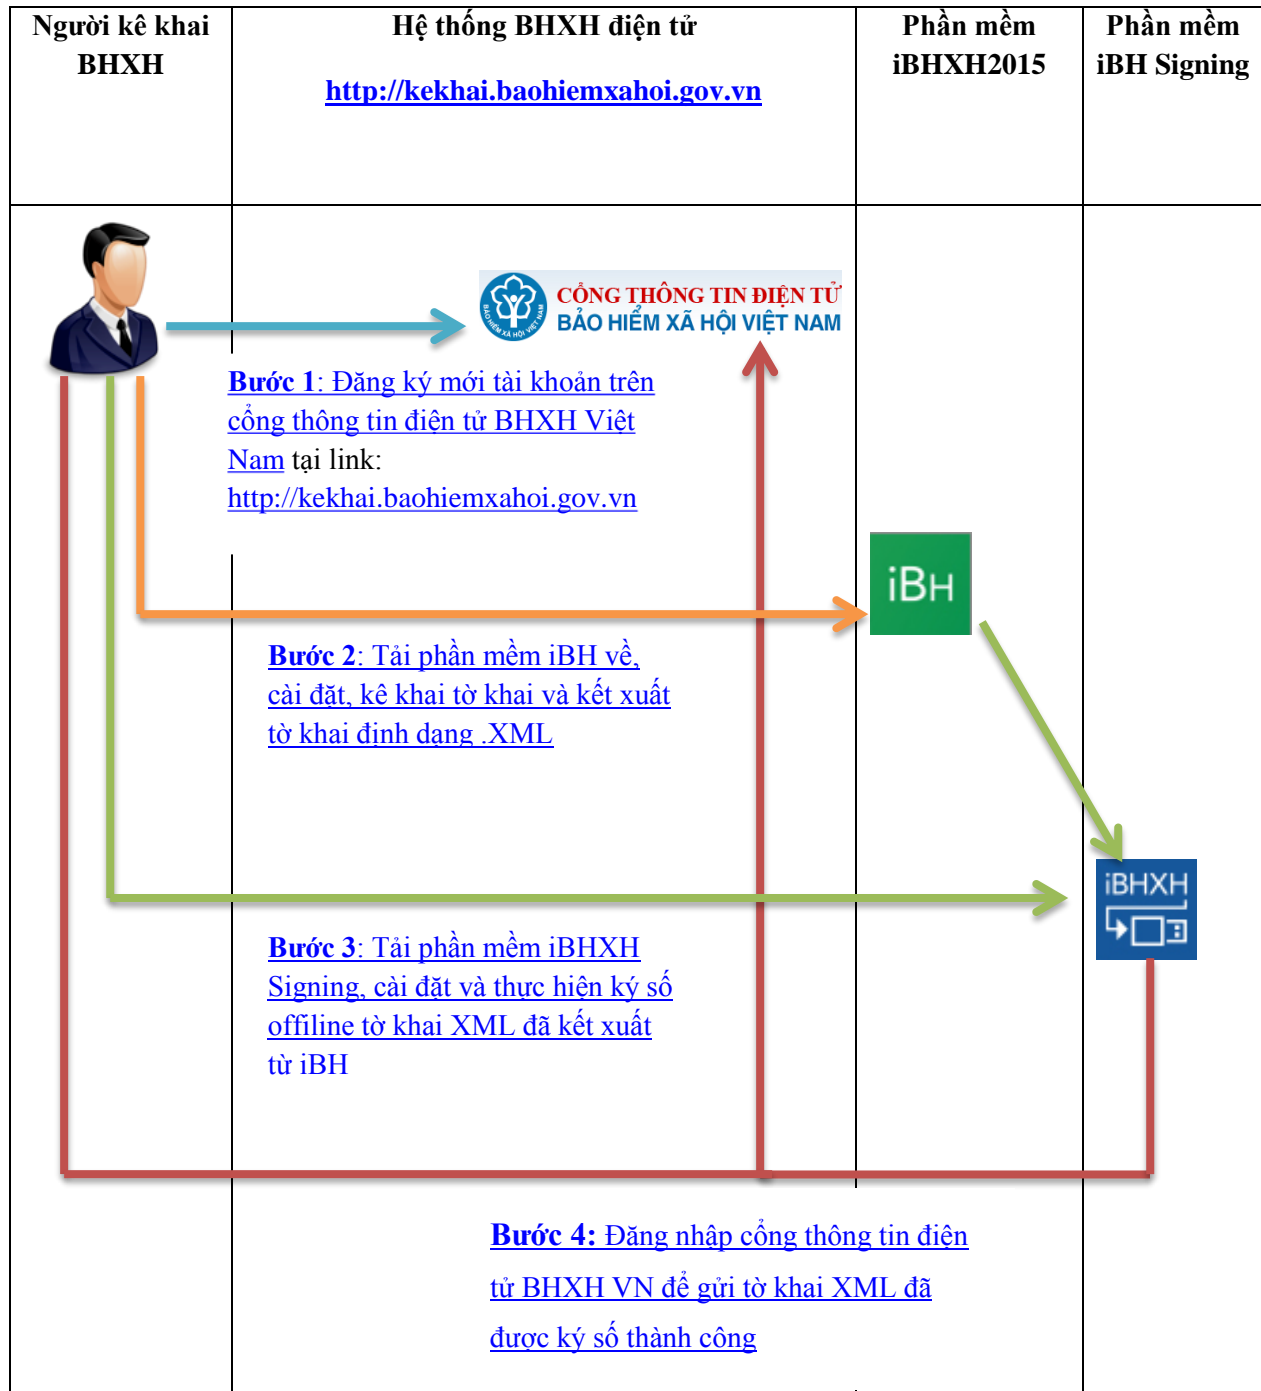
| Người kê khai BHXH | Hệ thống BHXH điện tử http://kekhai.baohiemxahoi.gov.vn | Phần mềm iBHXH2015 | Phần mềm iBH Signing |
|---|---|---|---|

CỔNG THÔNG TIN ĐIỆN TỬ
BẢO HIỂM XÃ HỘI VIỆT NAM

BẢO HIỂM XÃ HỘI VIỆT NAM

Bước 1: Đăng ký mới tài khoản trên cổng thông tin điện tử BHXH Việt Nam tại link: http://kekhai.baohiemxahoi.gov.vn

iBH

Bước 2: Tải phần mềm iBH về, cài đặt, kê khai tờ khai và kết xuất tờ khai định dạng .XML

iBHXH

Bước 3: Tải phần mềm iBHXH Signing, cài đặt và thực hiện ký số offiline tờ khai XML đã kết xuất từ iBH

Bước 4: Đăng nhập cổng thông tin điện tử BHXH VN để gửi tờ khai XML đã được ký số thành công